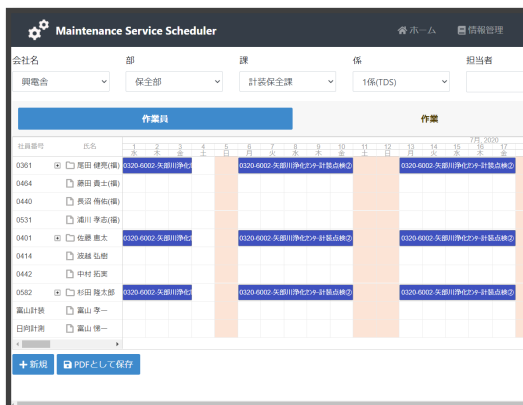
Maintenance Service Scheduler

ホーム 情報管理

会社名 部 課 係 担当者

興電舎 保全部 計装保全課 1係(TDS)

作業員 作業

7月 2020

社員番号 氏名 1 水 2 木 3 金 4 土 5 日 6 月 7 火 8 水 9 木 10 金 11 土 12 日 13 月 14 火 15 水 16 木 17 金

0361 尾田 健男(福) 0320-6002-矢部川浄化 0320-6002-矢部川浄化ｾﾝﾀｰ計装点検② 0320-6002-矢部川浄化ｾﾝﾀｰ計装点検②

0464 藤田 貴士(福)

0440 長沼 侑佑(福)

0531 浦川 孝志(福)

0401 佐藤 恵太 0320-6002-矢部川浄化ｾ 0320-6002-矢部川浄化ｾﾝﾀｰ計装点検② 0320-6002-矢部川浄化ｾﾝﾀｰ計装点検②

0414 波越 弘樹

0442 中村 拓実

0582 杉田 隆太郎 0320-6002-矢部川浄化 0320-6002-矢部川浄化ｾﾝﾀｰ計装点検② 0320-6002-矢部川浄化ｾﾝﾀｰ計装点検②

冨山計装 冨山 孝一

日向計測 冨山 慎一

+ 新規 PDFとして保存